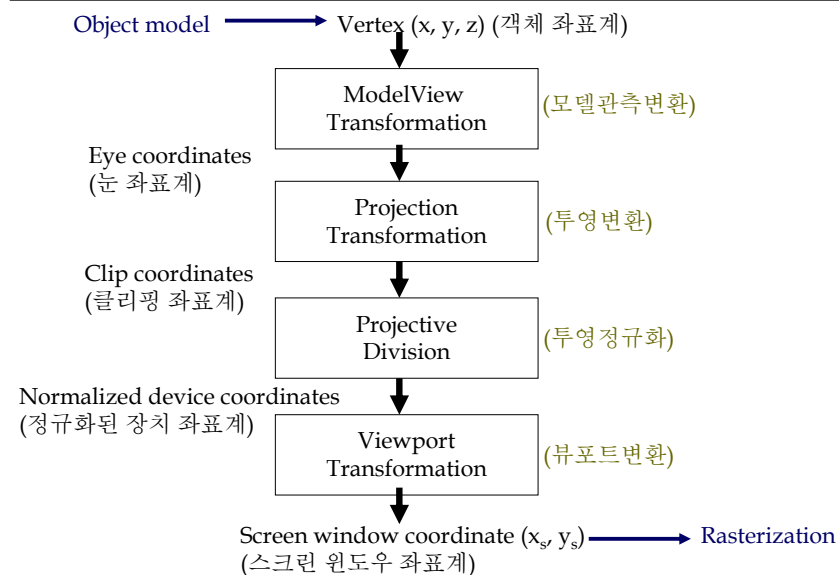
Object model
Vertex (x, y, z) (객체 좌표계)

ModelView Transformation
(모델관측변환)

Eye coordinates
(눈 좌표계)

Projection Transformation
(투영변환)

Clip coordinates
(클리핑 좌표계)

Projective Division
(투영정규화)

Normalized device coordinates
(정규화된 장치 좌표계)

Viewport Transformation
(뷰포트변환)

Screen window coordinate ($x_s$, $y_s$)
(스크린 윈도우 좌표계)
Rasterization